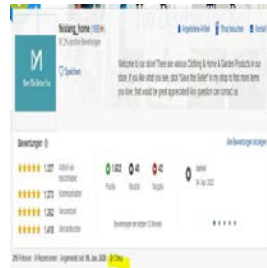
fexiang_home (1834★)
97,2% positive Bewertungen
Speichern
Angebote ansehen | Shop besuchen | Kontakt
Welcome to our store! There are various Clothing & Home & Garden Products in our store. If you like what you see, click "Save the Seller" in my shop to find more items you love, that would be great appreciated! Any question can contact us.
Bewertungen
Alle Bewertungen anzeigen
★★★★★ 1.227 Artikel wie beschrieben
★★★★★ 1.273 Kommunikation
★★★★★ 1.280 Versandzeit
★★★★★ 1.416 Versandkosten
1.822 Positiv
40 Neutral
52 Negativ
Bewertungen der letzten 12 Monate
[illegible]
28 Follower | 9 Kategorien | Angemeldet seit 18. Jan 2020 | China